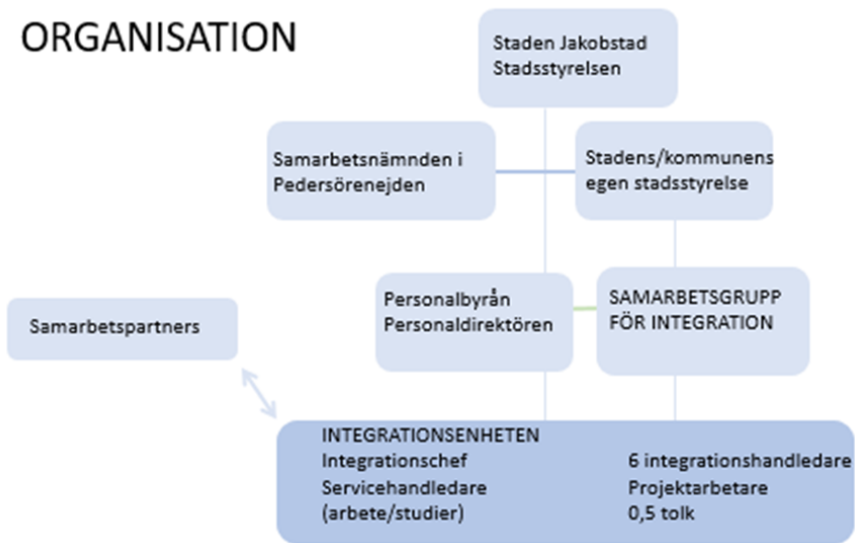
ORGANISATION

Staden Jakobstad
Stadsstyrelsen

Samarbetsnämnden i Pedersörenejden

Stadens/kommunens egen stadsstyrelse

Samarbetspartners

Personalbyrån
Personaldirektören

SAMARBETSGRUPP FÖR INTEGRATION

INTEGRATIONSENHETEN
Integrationschef
Servicehandledare (arbete/studier)

6 integrationshandledare
Projektarbetare
0,5 tolk